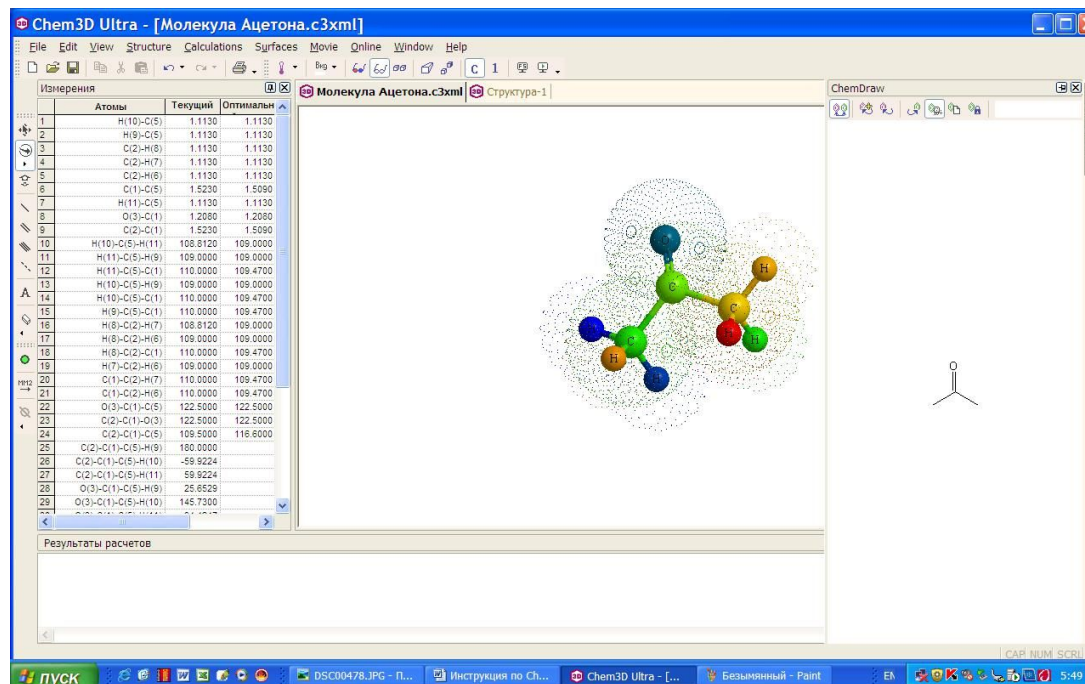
Chem3D Ultra - [Молекула Ацетона.c3xml]

File Edit View Structure Calculations Surfaces Movie Online Window Help

Измерения

| | Атомы | Текущий | Оптимальн |
|---|---|---|---|
| 1 | H(10)-C(5) | 1.1130 | 1.1130 |
| 2 | H(9)-C(5) | 1.1130 | 1.1130 |
| 3 | C(2)-H(8) | 1.1130 | 1.1130 |
| 4 | C(2)-H(7) | 1.1130 | 1.1130 |
| 5 | C(2)-H(6) | 1.1130 | 1.1130 |
| 6 | C(1)-C(5) | 1.5230 | 1.5090 |
| 7 | H(11)-C(5) | 1.1130 | 1.1130 |
| 8 | O(3)-C(1) | 1.2080 | 1.2080 |
| 9 | C(2)-C(1) | 1.5230 | 1.5090 |
| 10 | H(10)-C(5)-H(11) | 108.8120 | 109.0000 |
| 11 | H(11)-C(5)-H(9) | 109.0000 | 109.0000 |
| 12 | H(11)-C(5)-C(1) | 110.0000 | 109.4700 |
| 13 | H(10)-C(5)-H(9) | 109.0000 | 109.0000 |
| 14 | H(10)-C(5)-C(1) | 110.0000 | 109.4700 |
| 15 | H(9)-C(5)-C(1) | 110.0000 | 109.4700 |
| 16 | H(8)-C(2)-H(7) | 108.8120 | 109.0000 |
| 17 | H(8)-C(2)-H(6) | 109.0000 | 109.0000 |
| 18 | H(8)-C(2)-C(1) | 110.0000 | 109.4700 |
| 19 | H(7)-C(2)-H(6) | 109.0000 | 109.0000 |
| 20 | C(1)-C(2)-H(7) | 110.0000 | 109.4700 |
| 21 | C(1)-C(2)-H(6) | 110.0000 | 109.4700 |
| 22 | O(3)-C(1)-C(5) | 122.5000 | 122.5000 |
| 23 | C(2)-C(1)-O(3) | 122.5000 | 122.5000 |
| 24 | C(2)-C(1)-C(5) | 109.5000 | 116.6000 |
| 25 | C(2)-C(1)-C(5)-H(9) | 180.0000 | |
| 26 | C(2)-C(1)-C(5)-H(10) | -59.9224 | |
| 27 | C(2)-C(1)-C(5)-H(11) | 59.9224 | |
| 28 | O(3)-C(1)-C(5)-H(9) | 25.6529 | |
| 29 | O(3)-C(1)-C(5)-H(10) | 145.7300 | |

Молекула Ацетона.c3xml | Структура-1

O C H C H C H H H

ChemDraw

O

Результаты расчетов

CAP NUM SCRL

пуск | DSC00478.JPG - П... | Инструкция по Ch... | Chem3D Ultra - [... | Безымянный - Paint | EN | 5:49